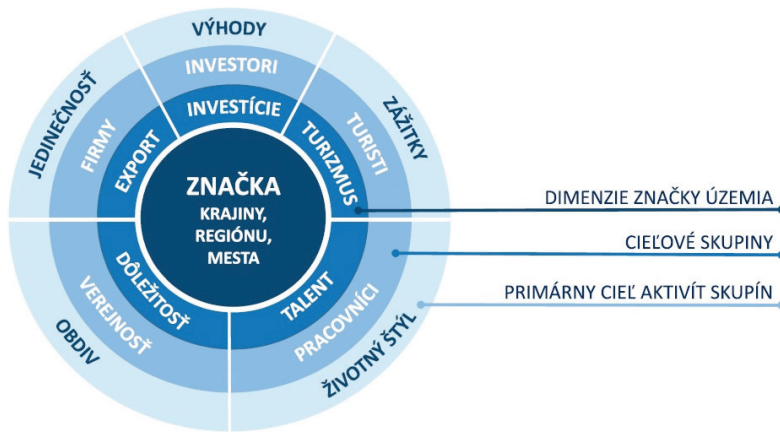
VÝHODY
INVESTORI
INVESTÍCIE
ZÁŽITKY
TURISTI
TURIZMUS
JEDINEČNOSŤ
FIRMY
EXPORT
ZNAČKA
KRAJINY, REGIÓNU, MESTA
DIMENZIE ZNAČKY ÚZEMIA
CIEĽOVÉ SKUPINY
PRIMÁRNY CIEĽ AKTIVÍT SKUPÍN
DÔLEŽITOSŤ
VEREJNOSŤ
OBDIV
TALENT
PRACOVNÍCI
ŽIVOTNÝ ŠTÝL